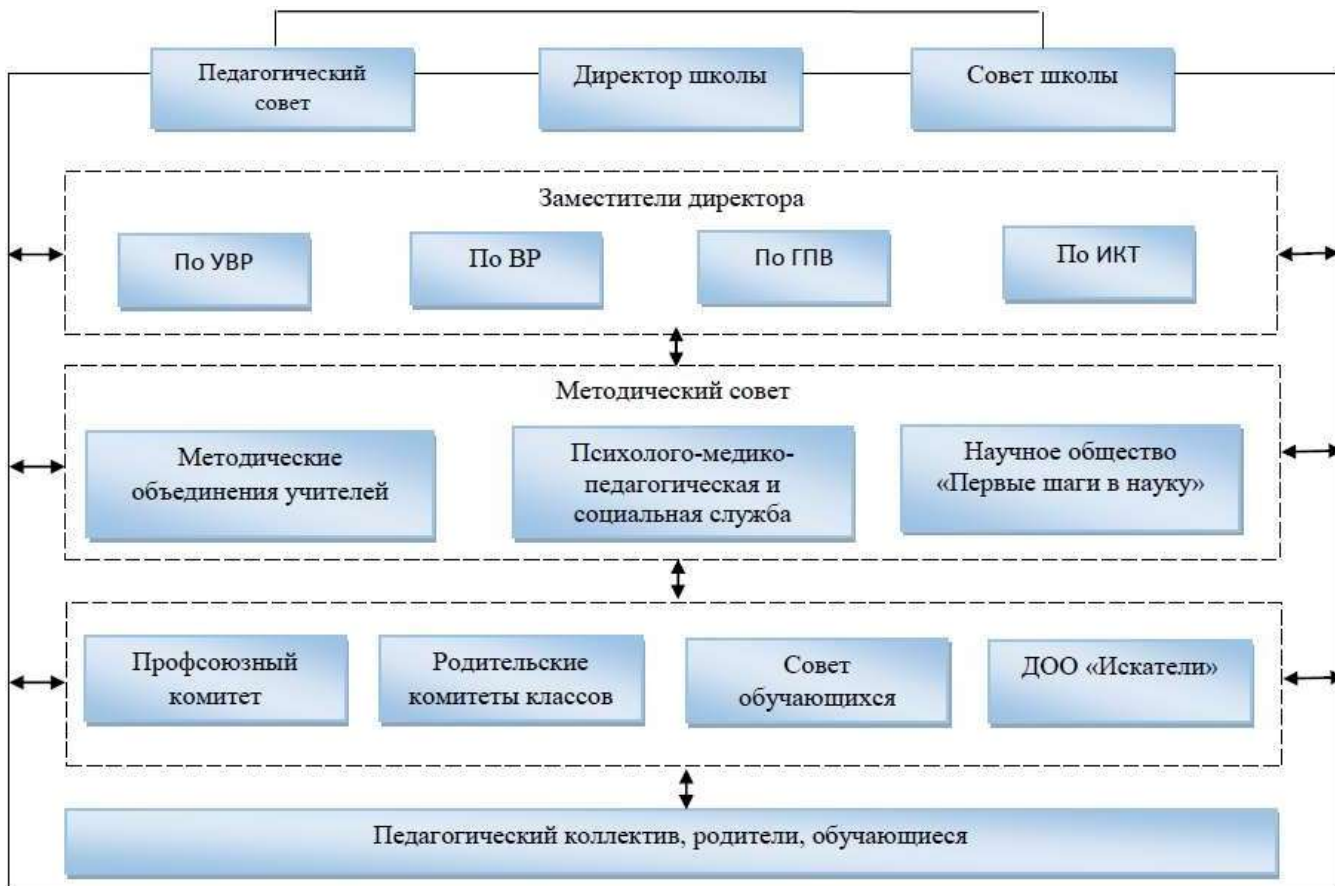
Педагогический совет

Директор школы

Совет школы

Заместители директора

По УВР

По ВР

По ГПВ

По ИКТ

Методический совет

Методические объединения учителей

Психолого-медико-педагогическая и социальная служба

Научное общество «Первые шаги в науку»

Профсоюзный комитет

Родительские комитеты классов

Совет обучающихся

ДОО «Искатели»

Педагогический коллектив, родители, обучающиеся